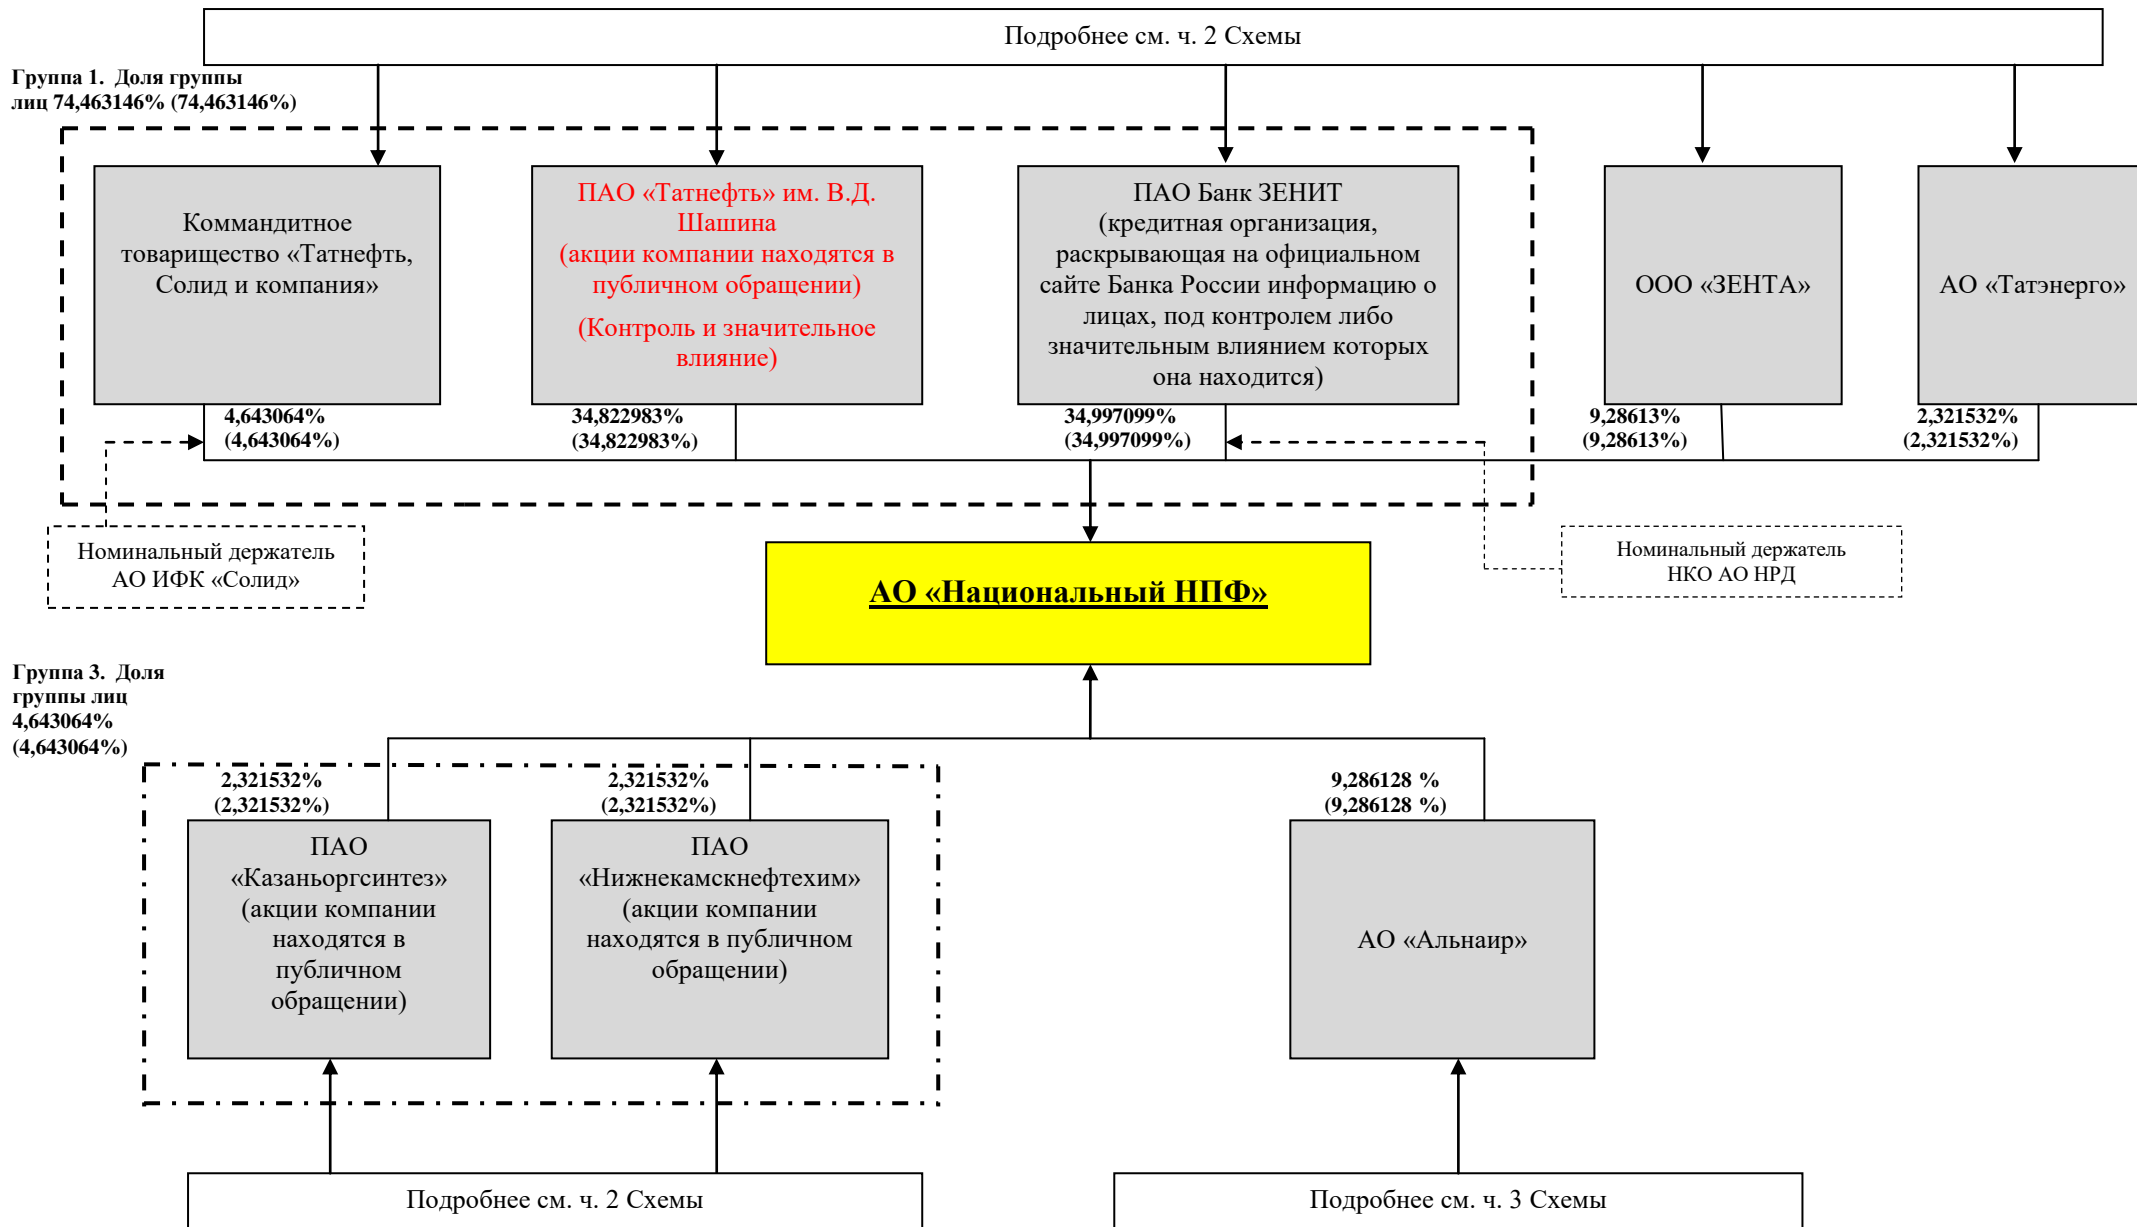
Подробнее см. ч. 2 Схемы

Группа 1. Доля группы лиц 74,463146% (74,463146%)

Коммандитное товарищество «Татнефть, Солид и компания»

ПАО «Татнефть» им. В.Д. Шашина (акции компании находятся в публичном обращении)

(Контроль и значительное влияние)

ПАО Банк ЗЕНИТ (кредитная организация, раскрывающая на официальном сайте Банка России информацию о лицах, под контролем либо значительным влиянием которых она находится)

ООО «ЗЕНТА»

АО «Татэнерго»

4,643064% (4,643064%)

34,822983% (34,822983%)

34,997099% (34,997099%)

9,28613% (9,28613%)

2,321532% (2,321532%)

Номинальный держатель АО ИФК «Солид»

АО «Национальный НПФ»

Номинальный держатель НКО АО НРД

Группа 3. Доля группы лиц 4,643064% (4,643064%)

2,321532% (2,321532%)

2,321532% (2,321532%)

9,286128 % (9,286128 %)

ПАО «Казаньоргсинтез» (акции компании находятся в публичном обращении)

ПАО «Нижнекамскнефтехим» (акции компании находятся в публичном обращении)

АО «Альнаир»

Подробнее см. ч. 2 Схемы

Подробнее см. ч. 3 Схемы